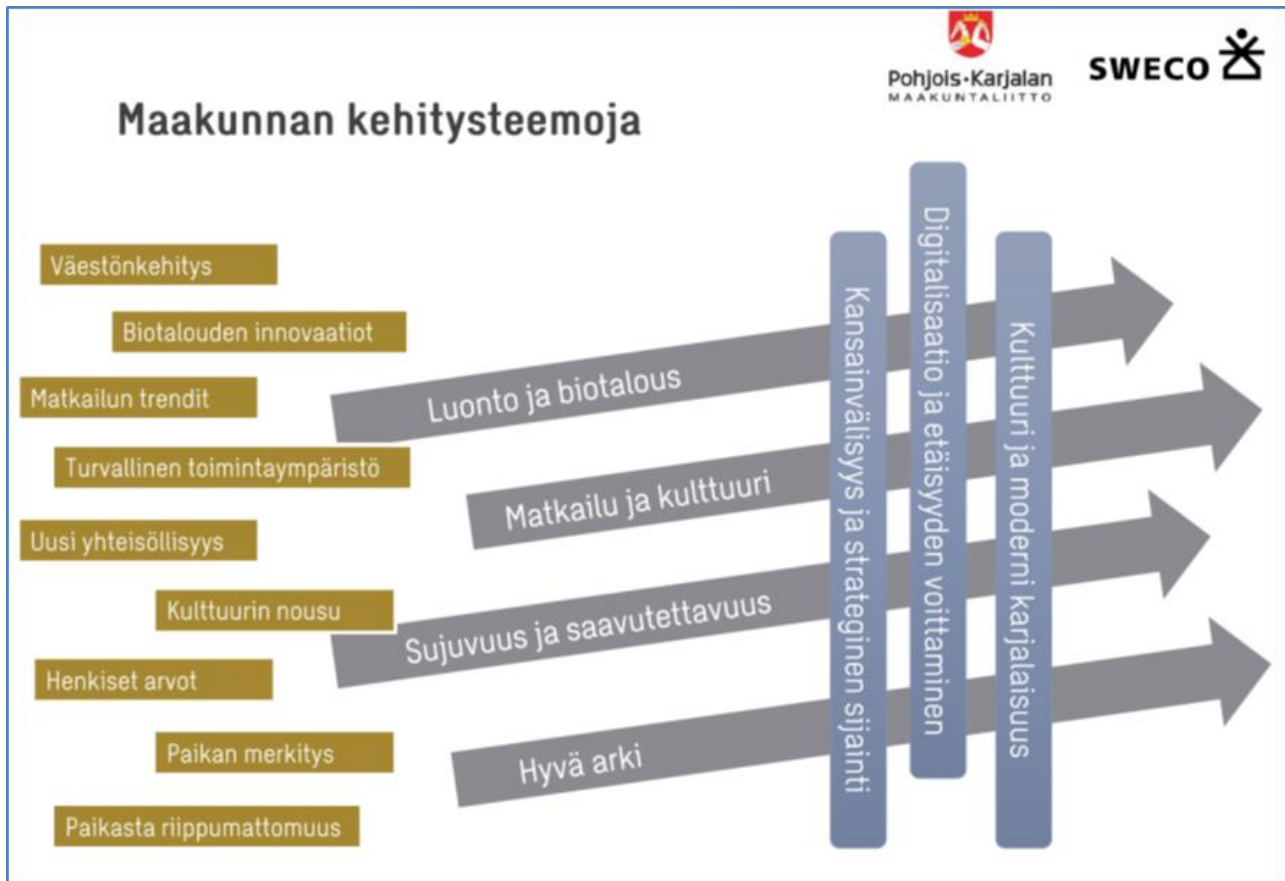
Pohjois-Karjalan
MAAKUNTALIITTO

SWECO

Maakunnan kehitysteemoja

Väestönkehitys

Biotalouden innovaatiot

Matkailun trendit

Turvallinen toimintaympäristö

Uusi yhteisöllisyys

Kulttuurin nousu

Henkiset arvot

Paikan merkitys

Paikasta riippumattomuus

Luonto ja biotalous

Matkailu ja kulttuuri

Sujuvuus ja saavutettavuus

Hyvä arki

Kansainvälisyys ja strateginen sijainti

Digitalisaatio ja etäisyyden voittaminen

Kulttuuri ja moderni karjalaisuus